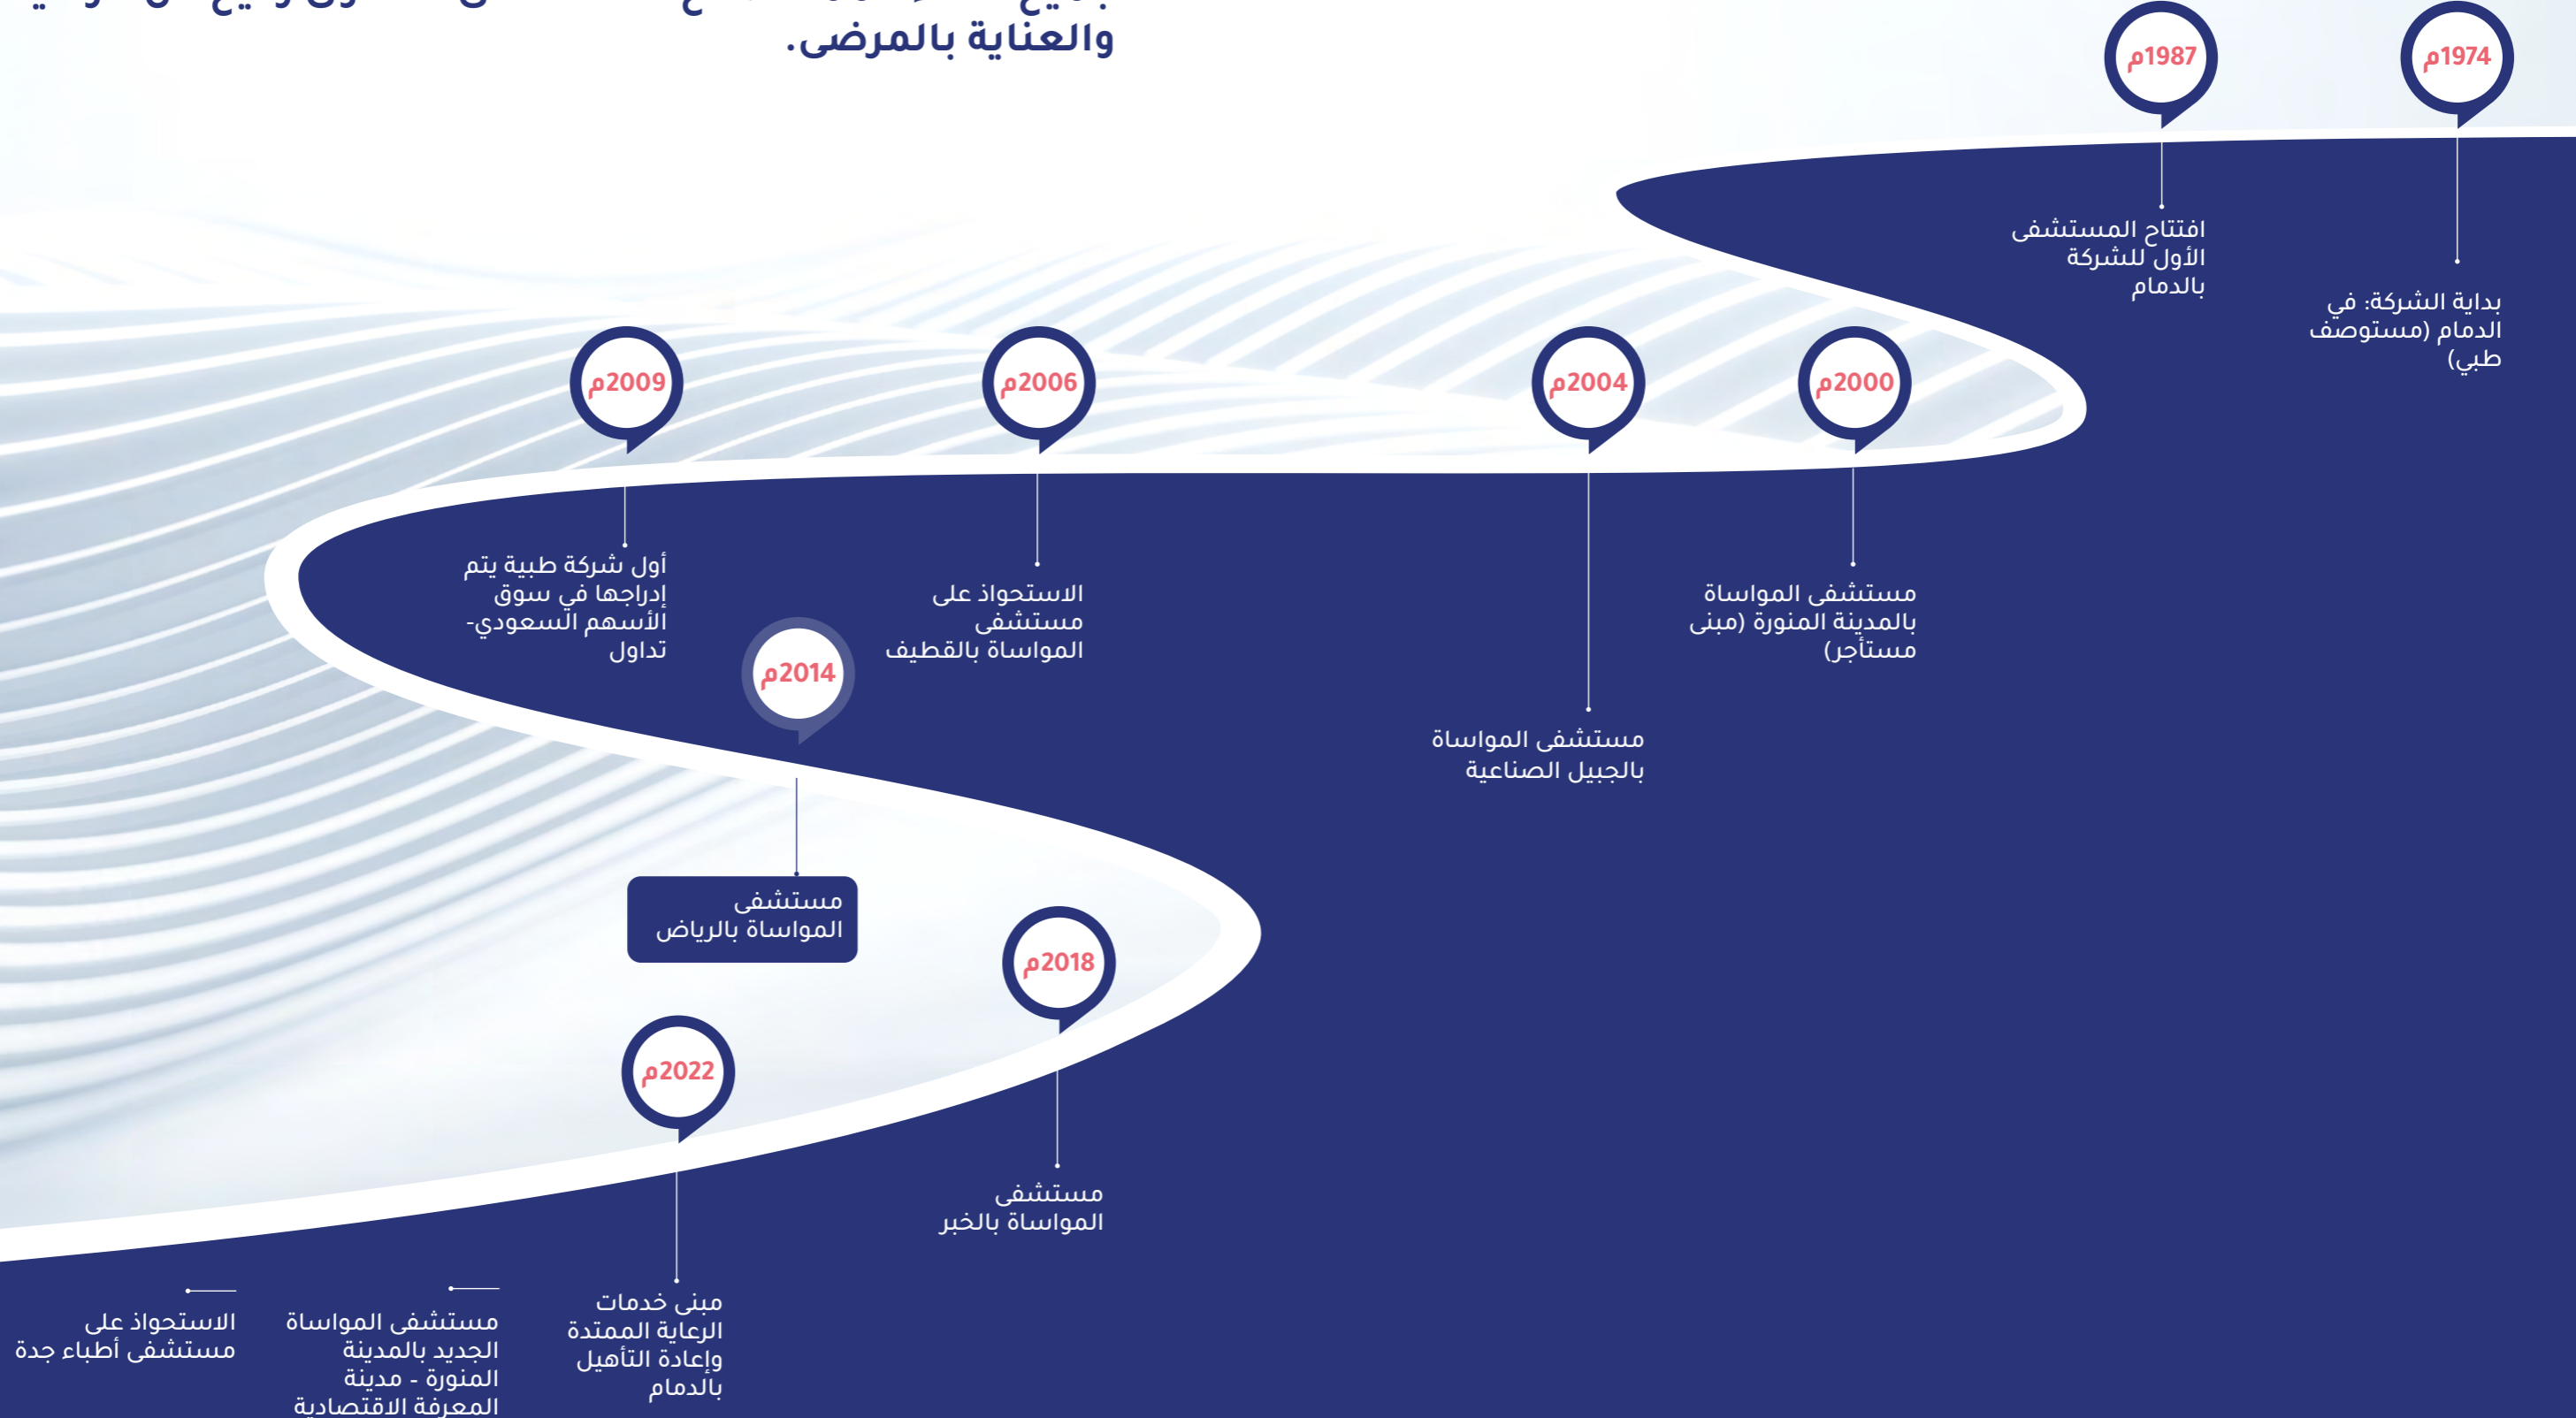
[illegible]
والعناية بالمرضى.

1974م
بداية الشركة: في الدمام (مستوصف طبي)

1987م
افتتاح المستشفى الأول للشركة بالدمام

2000م
مستشفى المواساة بالمدينة المنورة (مبنى مستأجر)

2004م
مستشفى المواساة بالجبيل الصناعية

2006م
الاستحواذ على مستشفى المواساة بالقطيف

2009م
أول شركة طبية يتم إدراجها في سوق الأسهم السعودي- تداول

2014م
مستشفى المواساة بالرياض

2018م
مستشفى المواساة بالخبر

2022م
مبنى خدمات الرعاية الممتدة وإعادة التأهيل بالدمام

مستشفى المواساة الجديد بالمدينة المنورة - مدينة المعرفة الاقتصادية

الاستحواذ على مستشفى أطباء جدة